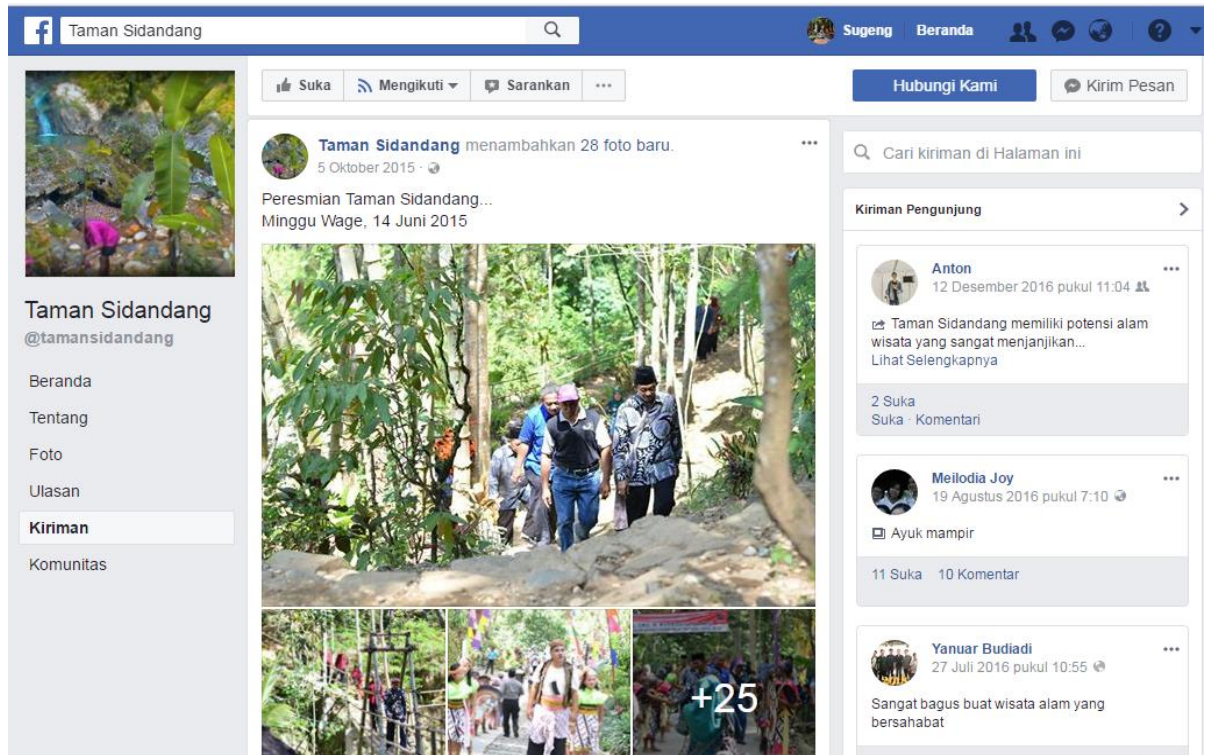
Taman Sidandang

Sugeng Beranda

Suka Mengikuti Sarankan ···

Hubungi Kami Kirim Pesan

Taman Sidandang
@tamansidandang

Beranda
Tentang
Foto
Ulasan
Kiriman
Komunitas

Taman Sidandang menambahkan 28 foto baru.
5 Oktober 2015 ·

Peresmian Taman Sidandang...
Minggu Wage, 14 Juni 2015

+25

Cari kiriman di Halaman ini

Kiriman Pengunjung

Anton
12 Desember 2016 pukul 11:04

Taman Sidandang memiliki potensi alam wisata yang sangat menjanjikan...
Lihat Selengkapnya

2 Suka
Suka · Komentari

Meilodia Joy
19 Agustus 2016 pukul 7:10

Ayuk mampir

11 Suka 10 Komentar

Yanuar Budiadi
27 Juli 2016 pukul 10:55

Sangat bagus buat wisata alam yang bersahabat